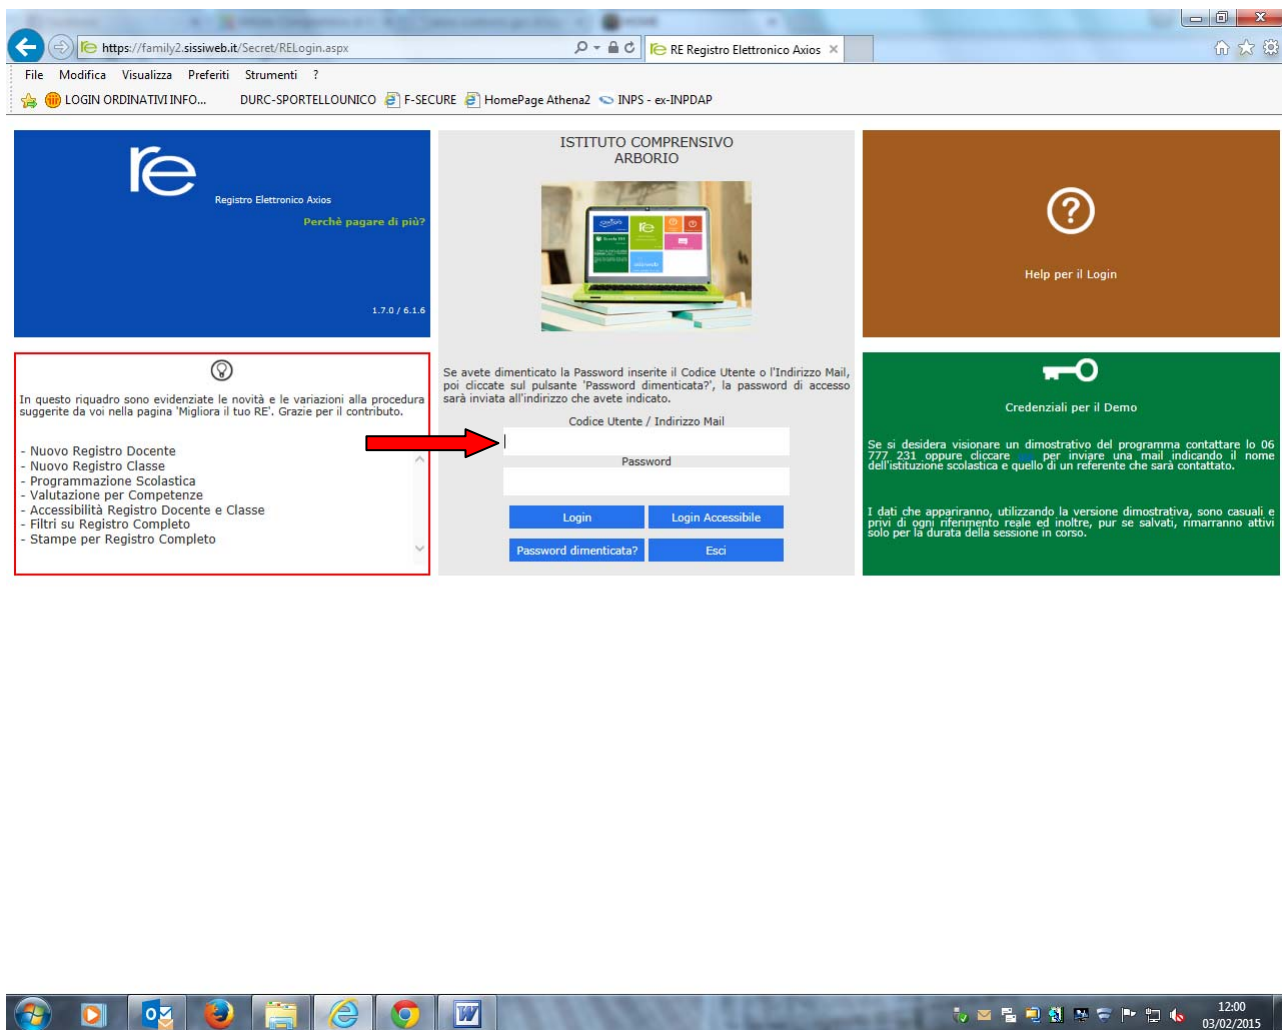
https://family2.sissiweb.it/Secret/RELogin.aspx

RE Registro Elettronico Axios

File Modifica Visualizza Preferiti Strumenti ?

LOGIN ORDINATIVI INFO... DURC-SPORTELLOUNICO F-SECURE HomePage Athena2 INPS - ex-INPDAP

re
Registro Elettronico Axios
Perchè pagare di più?
1.7.0 / 6.1.6

ISTITUTO COMPRENSIVO
ARBORIO

Help per il Login

In questo riquadro sono evidenziate le novità e le variazioni alla procedura suggerite da voi nella pagina 'Migliora il tuo RE'. Grazie per il contributo.

- Nuovo Registro Docente
- Nuovo Registro Classe
- Programmazione Scolastica
- Valutazione per Competenze
- Accessibilità Registro Docente e Classe
- Filtri su Registro Completo
- Stampe per Registro Completo

Se avete dimenticato la Password inserite il Codice Utente o l'Indirizzo Mail, poi cliccate sul pulsante 'Password dimenticata?', la password di accesso sarà inviata all'indirizzo che avete indicato.

Codice Utente / Indirizzo Mail

Password

Login
Login Accessibile
Password dimenticata?
Esci

Credenziali per il Demo

Se si desidera visionare un dimostrativo del programma contattare lo 06 777 231 oppure cliccare qui per inviare una mail indicando il nome dell'istituzione scolastica e quello di un referente che sarà contattato.

I dati che appariranno, utilizzando la versione dimostrativa, sono casuali e privi di ogni riferimento reale ed inoltre, pur se salvati, rimarranno attivi solo per la durata della sessione in corso.

12:00
03/02/2015